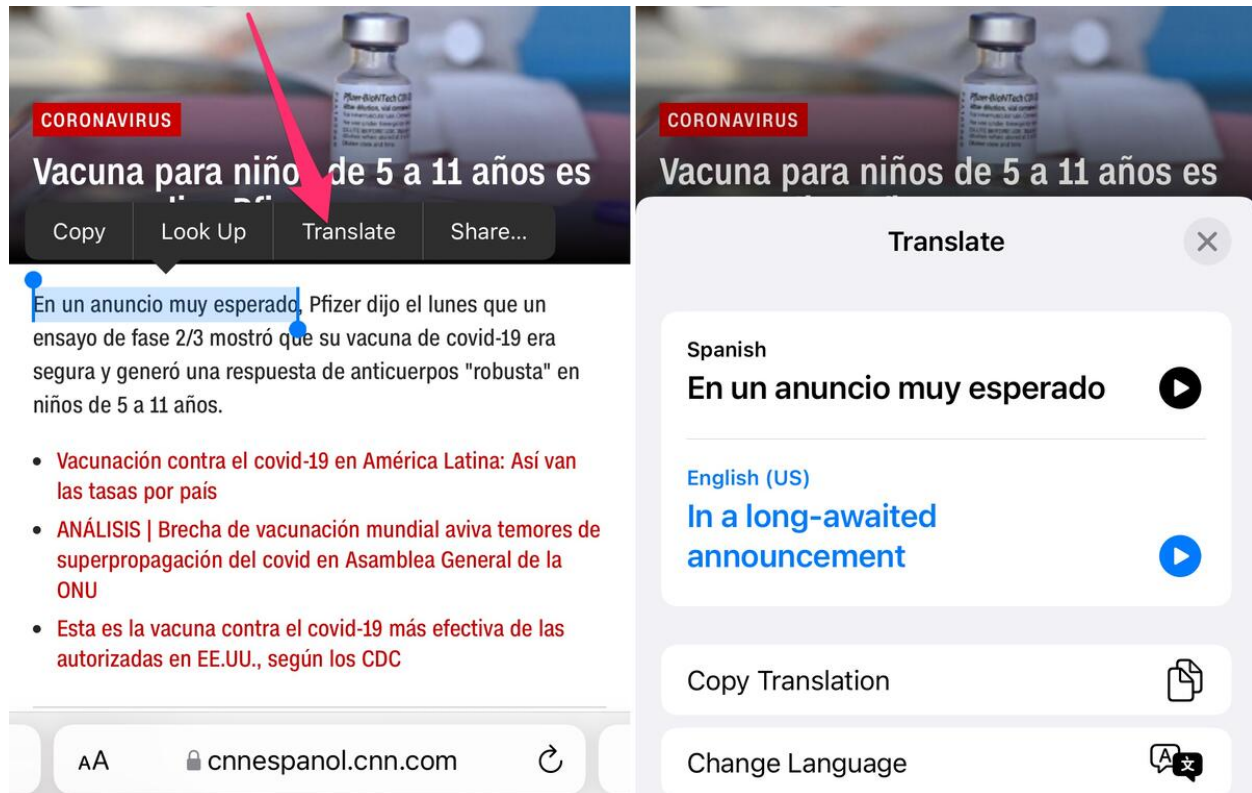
Pfizer-BioNTech

CORONAVIRUS

Vacuna para niños de 5 a 11 años es

Copy | Look Up | Translate | Share...

En un anuncio muy esperado, Pfizer dijo el lunes que un ensayo de fase 2/3 mostró que su vacuna de covid-19 era segura y generó una respuesta de anticuerpos "robusta" en niños de 5 a 11 años.

- Vacunación contra el covid-19 en América Latina: Así van las tasas por país
- ANÁLISIS | Brecha de vacunación mundial aviva temores de superpropagación del covid en Asamblea General de la ONU
- Esta es la vacuna contra el covid-19 más efectiva de las autorizadas en EE.UU., según los CDC

AA cnnespanol.cnn.com

Pfizer-BioNTech

CORONAVIRUS

Vacuna para niños de 5 a 11 años es

Translate

Spanish
En un anuncio muy esperado

English (US)
In a long-awaited announcement

Copy Translation

Change Language